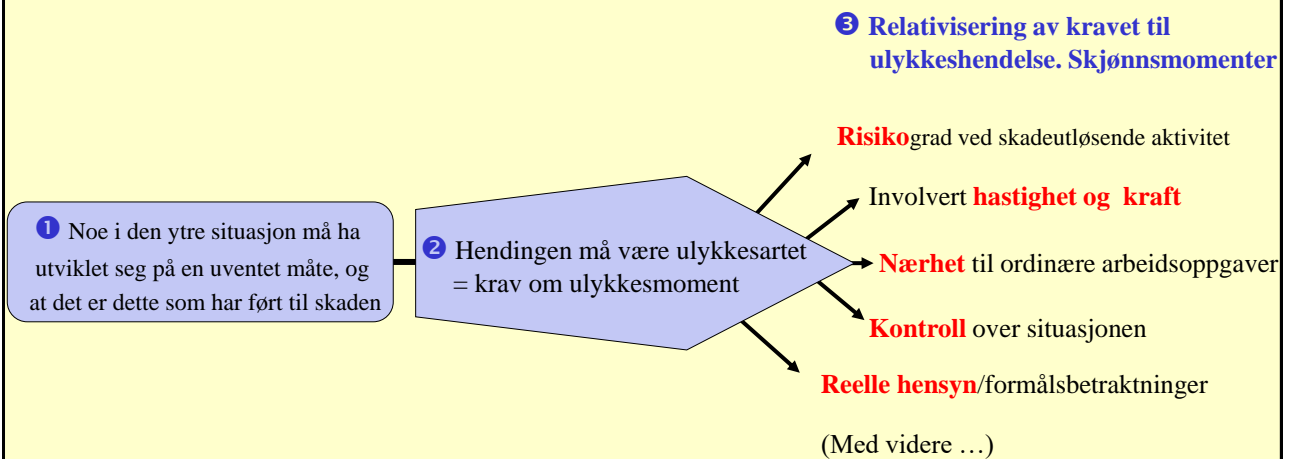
❸ Relativisering av kravet til ulykkeshendelse. Skjønnsmomenter

❶ Noe i den ytre situasjon må ha utviklet seg på en uventet måte, og at det er dette som har ført til skaden

❷ Hendingen må være ulykkesartet = krav om ulykkesmoment

Risikograd ved skadeutløsende aktivitet

Involvert hastighet og kraft

Nærhet til ordinære arbeidsoppgaver

Kontroll over situasjonen

Reelle hensyn/formålsbetraktninger

(Med videre …)